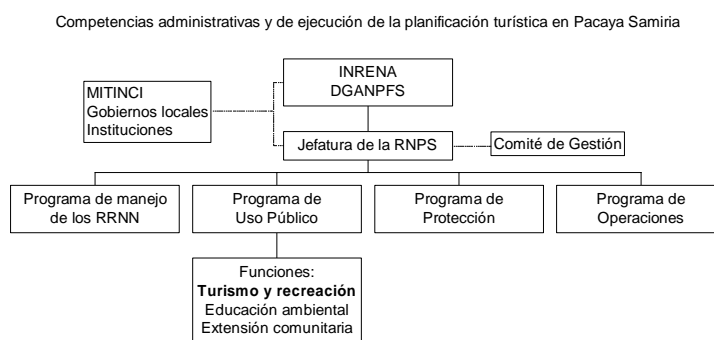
Competencias administrativas y de ejecución de la planificación turística en Pacaya Samiria

MITINCI
Gobiernos locales
Instituciones

INRENA
DGANPFS

Jefatura de la RNPS

Comité de Gestión

Programa de manejo de los RRNN

Programa de Uso Público

Programa de Protección

Programa de Operaciones

Funciones:
**Turismo y recreación**
Educación ambiental
Extensión comunitaria